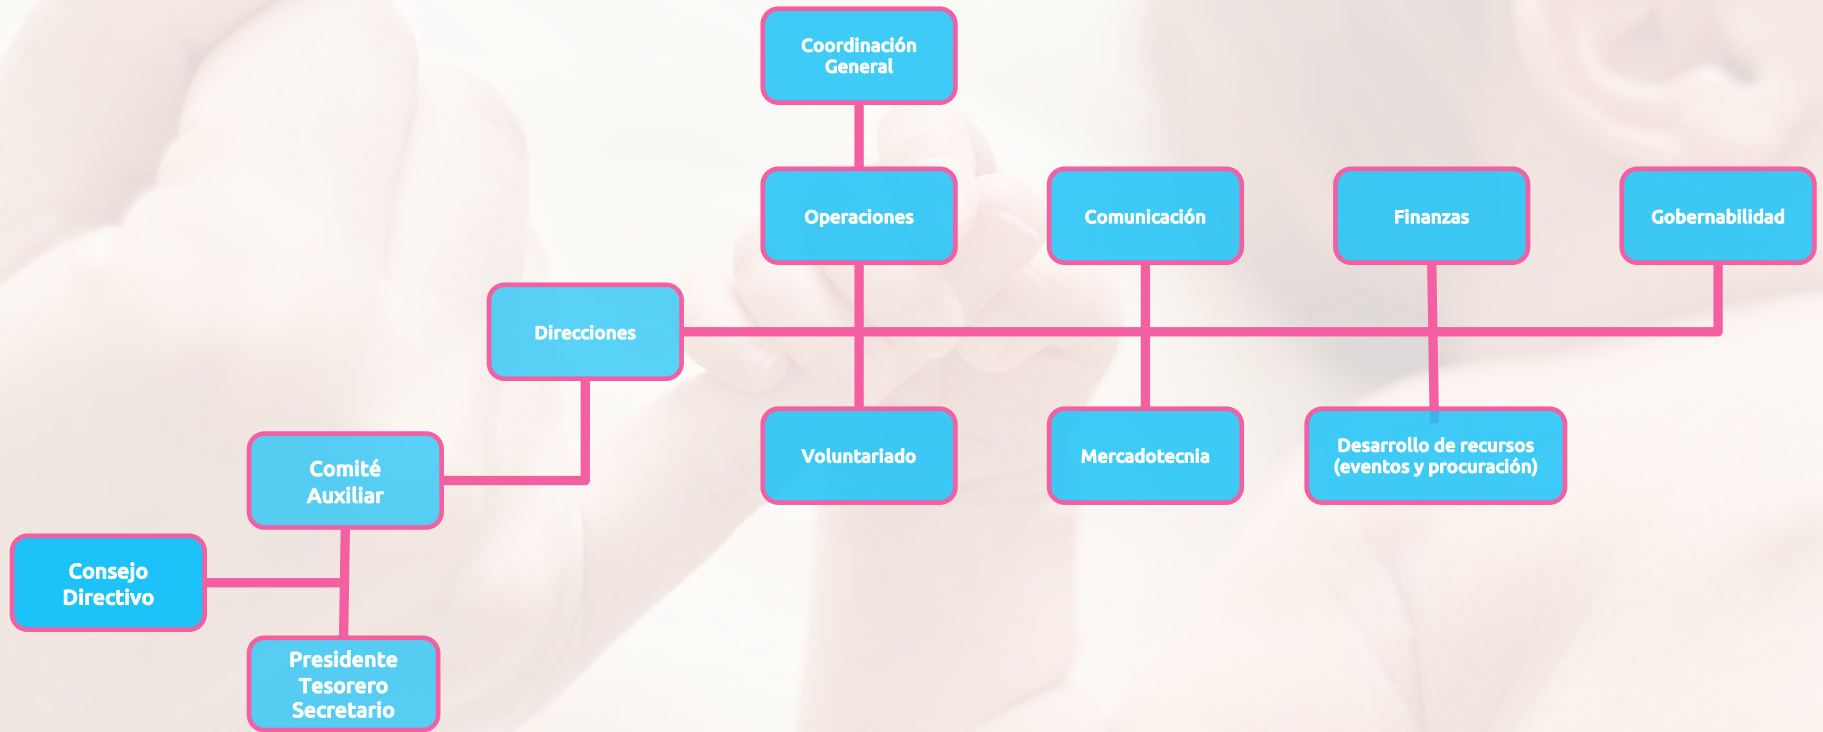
Coordinación General

Operaciones

Comunicación

Finanzas

Gobernabilidad

Direcciones

Voluntariado

Mercadotecnia

Desarrollo de recursos (eventos y procuración)

Comité Auxiliar

Consejo Directivo

Presidente
Tesorero
Secretario